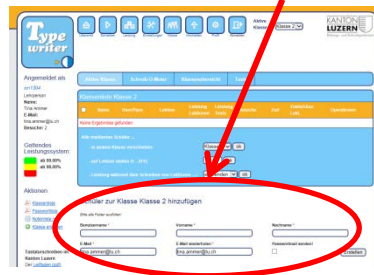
Type writer

Aktive Klasse: Klasse 2

KANTON LUZERN

Angemeldet als

Lehrperson
Name:
Tina Ammer
E-Mail:
tina.ammer@lu.ch
Besuche: 2

Geltendes Leistungssystem:
ab 99.00%
ab 95.00%

Aktionen

Klassenliste
Passwortliste
Notenliste
Klasse ...

Tastaturschreiben im Kanton Luzern
Der Leitfaden (pdf)

Meine Klassen | Schreib-O-Meter | Klassenübersicht | Lekt...

Klassenliste Klasse 2

| Name | Vorname | Lektion | Leistung Lektionen | Leistung Tests | ... | Ziel | Erreichtes Ziel | Optionslisten |
|---|---|---|---|---|---|---|---|---|

Keine Ergebnisse gefunden

Alle markierten Schüler...
... in andere Klasse verschieben: Klasse ... ok
... auf Lektion stellen (1 - 373): ok
... Leistung während über Schreiben von Lektionen: ... ok

Schüler zur Klasse Klasse 2 hinzufügen

Bitte alle Felder ausfüllen

Benutzername * | Vorname * | Nachname *

E-Mail * | E-Mail wiederholen * | Passwortmail senden!

tina.ammer@lu.ch | tina.ammer@lu.ch | Erstellen